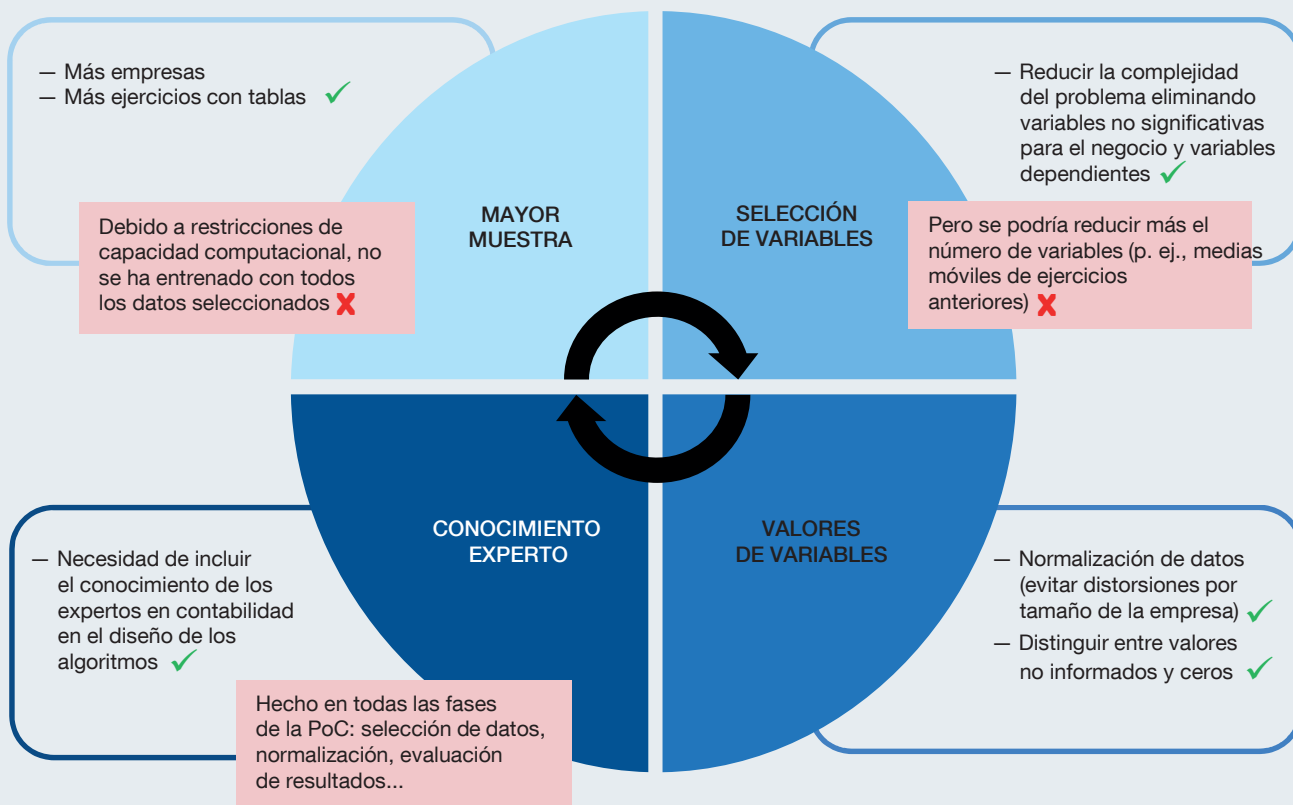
— Más empresas
— Más ejercicios con tablas ✓

Debido a restricciones de capacidad computacional, no se ha entrenado con todos los datos seleccionados ✗

MAYOR MUESTRA

SELECCIÓN DE VARIABLES

— Reducir la complejidad del problema eliminando variables no significativas para el negocio y variables dependientes ✓

Pero se podría reducir más el número de variables (p. ej., medias móviles de ejercicios anteriores) ✗

CONOCIMIENTO EXPERTO

VALORES DE VARIABLES

— Necesidad de incluir el conocimiento de los expertos en contabilidad en el diseño de los algoritmos ✓

Hecho en todas las fases de la PoC: selección de datos, normalización, evaluación de resultados...

— Normalización de datos (evitar distorsiones por tamaño de la empresa) ✓
— Distinguir entre valores no informados y ceros ✓